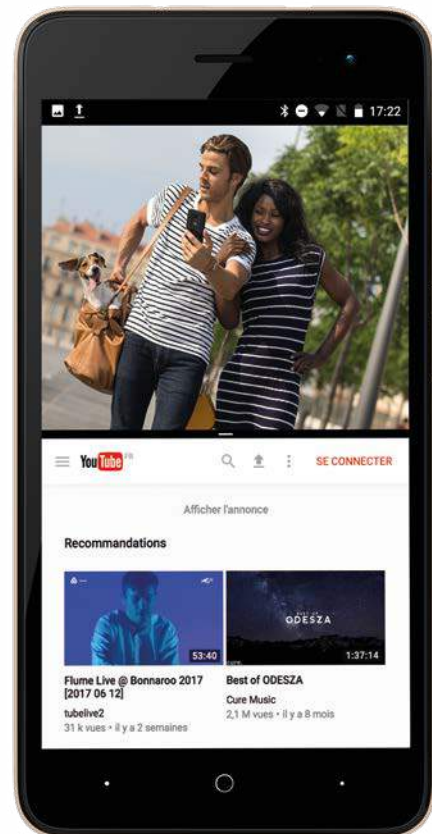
17:22

YouTube FR

SE CONNECTER

Afficher l'annonce

Recommandations

53:40

Flume Live @ Bonnaroo 2017 [2017 06 12]

tubelive2

31 k vues • il y a 2 semaines

BEST OF ODESZA

1:37:14

Best of ODESZA

Cure Music

2,1 M vues • il y a 8 mois